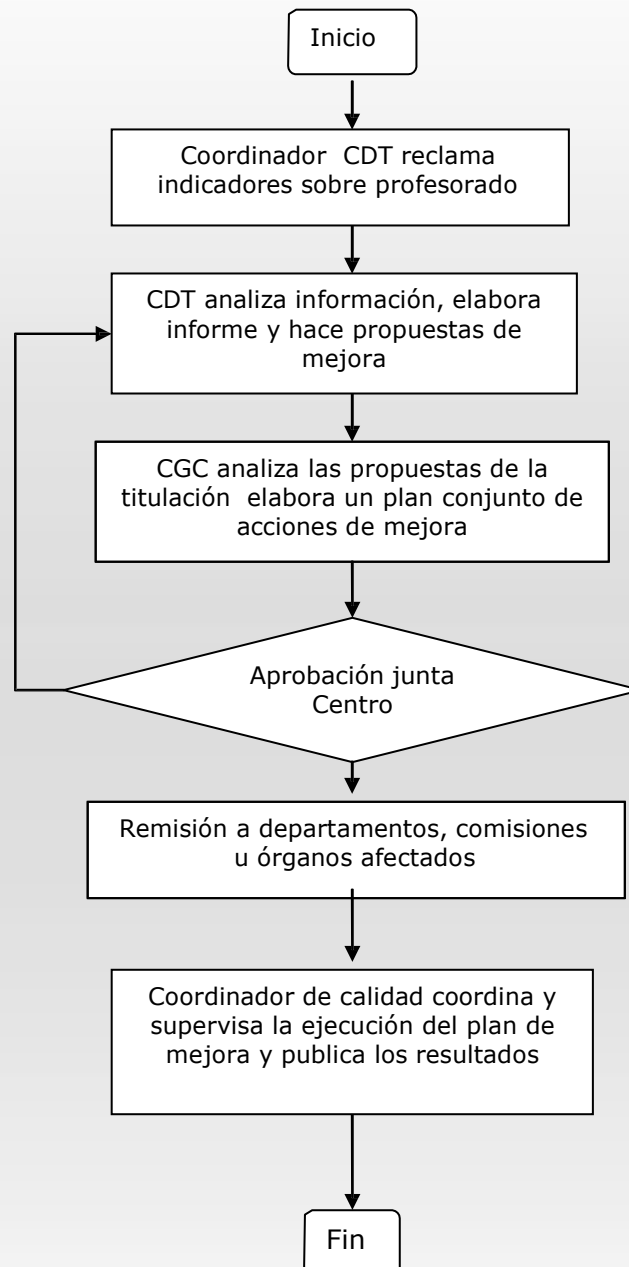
Inicio

Coordinador CDT reclama indicadores sobre profesorado

CDT analiza información, elabora informe y hace propuestas de mejora

CGC analiza las propuestas de la titulación elabora un plan conjunto de acciones de mejora

Aprobación junta Centro

Remisión a departamentos, comisiones u órganos afectados

Coordinador de calidad coordina y supervisa la ejecución del plan de mejora y publica los resultados

Fin